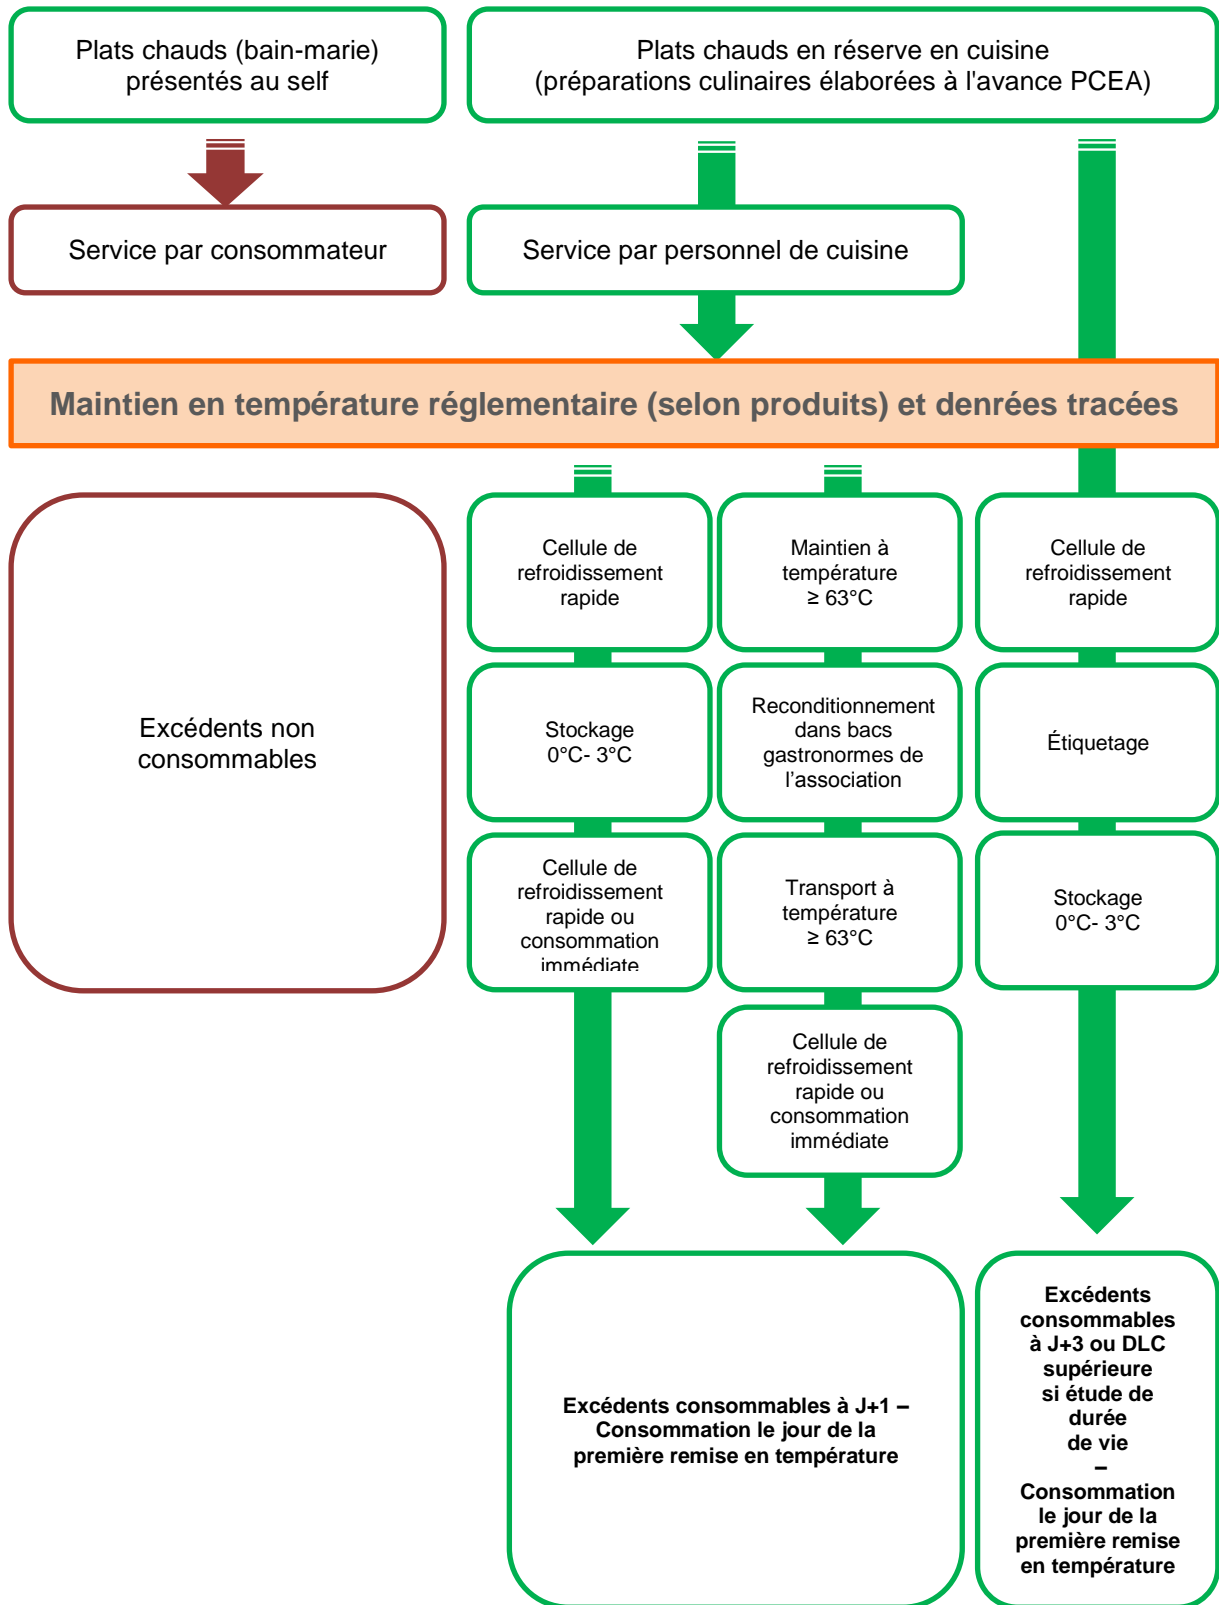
Plats chauds (bain-marie) présentés au self

Plats chauds en réserve en cuisine (préparations culinaires élaborées à l'avance PCEA)

Service par consommateur

Service par personnel de cuisine

Maintien en température réglementaire (selon produits) et denrées tracées

Excédents non consommables

Cellule de refroidissement rapide

Stockage 0°C- 3°C

Cellule de refroidissement rapide ou consommation immédiate

Maintien à température ≥ 63°C

Reconditionnement dans bacs gastronormes de l'association

Transport à température ≥ 63°C

Cellule de refroidissement rapide ou consommation immédiate

Cellule de refroidissement rapide

Étiquetage

Stockage 0°C- 3°C

Excédents consommables à J+1 – Consommation le jour de la première remise en température

Excédents consommables à J+3 ou DLC supérieure si étude de durée de vie – Consommation le jour de la première remise en température